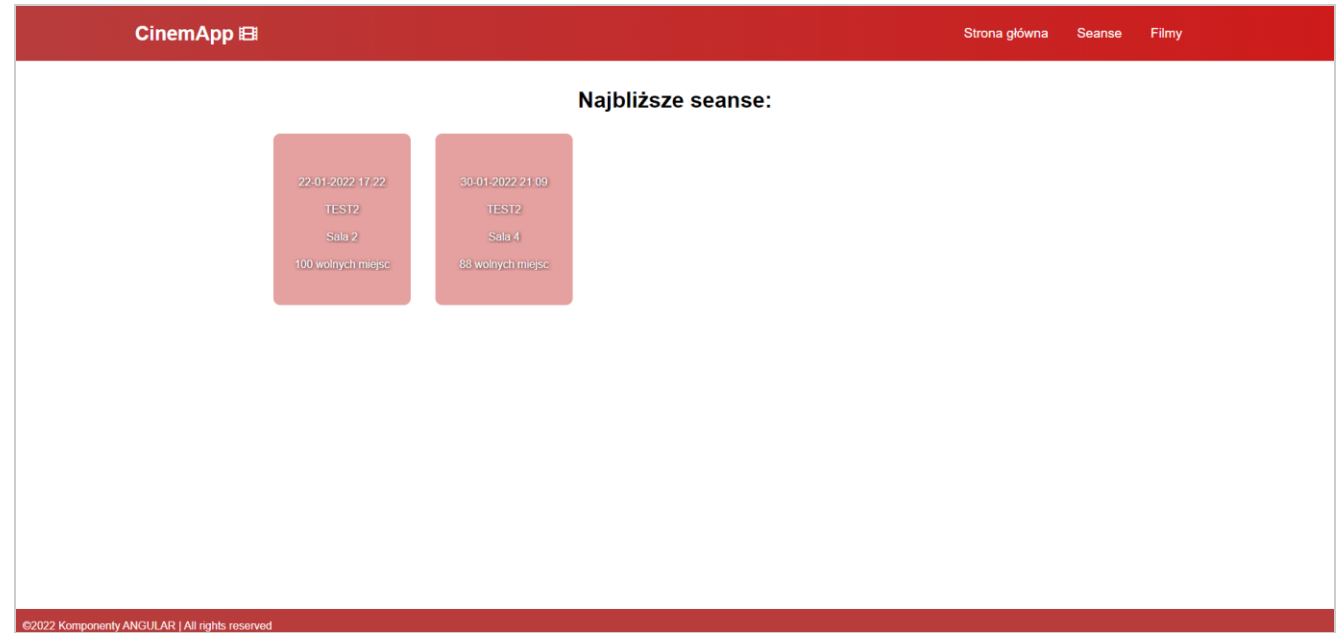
CinemApp

Strona główna Seanse Filmy

Najbliższe seanse:

22-01-2022 17:22

TEST2

Sala 2

100 wolnych miejsc

30-01-2022 21:09

TEST2

Sala 4

88 wolnych miejsc

©2022 Komponenty ANGULAR | All rights reserved